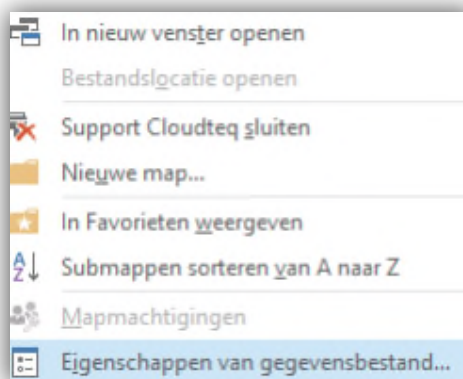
In nieuw venster openen

Bestandslocatie openen

Support Cloudteq sluiten

Nieuwe map...

In Favorieten weergeven

Submappen sorteren van A naar Z

Mapmachtigingen

Eigenschappen van gegevensbestand...